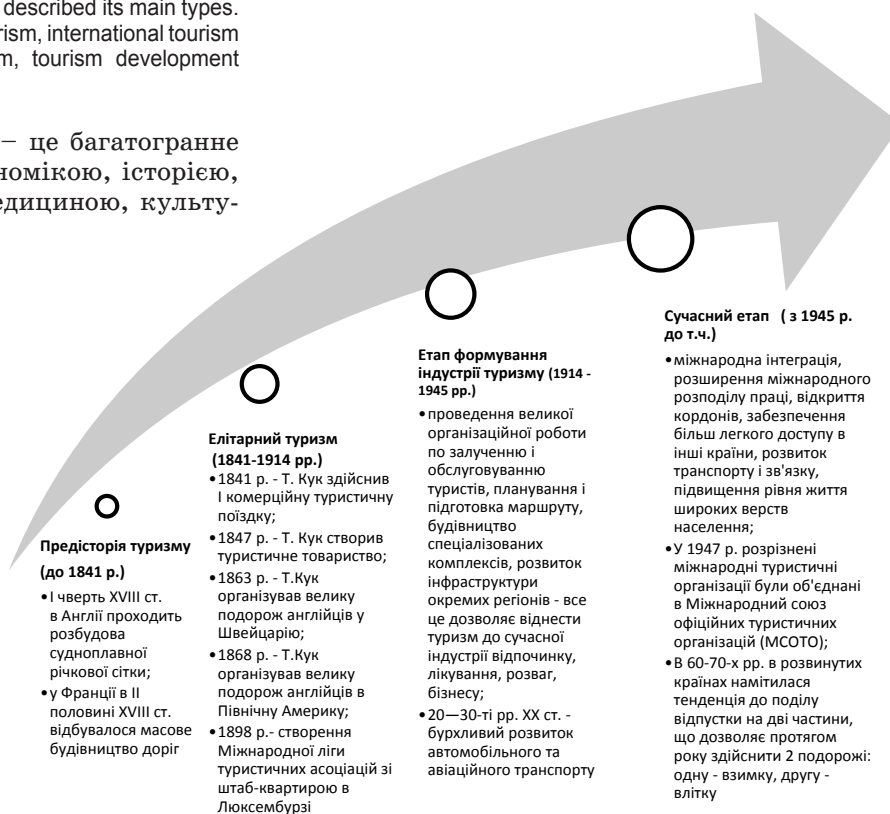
described its main types. rism, international tourism m, tourism development

– це багатогранне номікою, історією, едициною, культу-

Предісторія туризму (до 1841 р.)

• І чверть XVIII ст. в Англії проходить розбудова судноплавної річкової сітки;
• у Франції в ІІ половині XVIII ст. відбувалося масове будівництво доріг

Елітарний туризм (1841-1914 рр.)

• 1841 р. - Т. Кук здійснив І комерційну туристичну поїздку;
• 1847 р. - Т. Кук створив туристичне товариство;
• 1863 р. - Т.Кук організував велику подорож англійців у Швейцарію;
• 1868 р. - Т.Кук організував велику подорож англійців в Північну Америку;
• 1898 р.- створення Міжнародної ліги туристичних асоціацій зі штаб-квартирою в Люксембурзі

Етап формування індустрії туризму (1914 - 1945 рр.)

• проведення великої організаційної роботи по залученню і обслуговуванню туристів, планування і підготовка маршруту, будівництво спеціалізованих комплексів, розвиток інфраструктури окремих регіонів - все це дозволяє віднести туризм до сучасної індустрії відпочинку, лікування, розваг, бізнесу;
• 20—30-ті рр. ХХ ст. - бурхливий розвиток автомобільного та авіаційного транспорту

Сучасний етап ( з 1945 р. до т.ч.)

• міжнародна інтеграція, розширення міжнародного розподілу праці, відкриття кордонів, забезпечення більш легкого доступу в інші країни, розвиток транспорту і зв'язку, підвищення рівня життя широких верств населення;
• У 1947 р. розрізнені міжнародні туристичні організації були об'єднані в Міжнародний союз офіційних туристичних організацій (МСОТО);
• В 60-70-х рр. в розвинутих країнах намітилася тенденція до поділу відпустки на дві частини, що дозволяє протягом року здійснити 2 подорожі: одну - взимку, другу - влітку